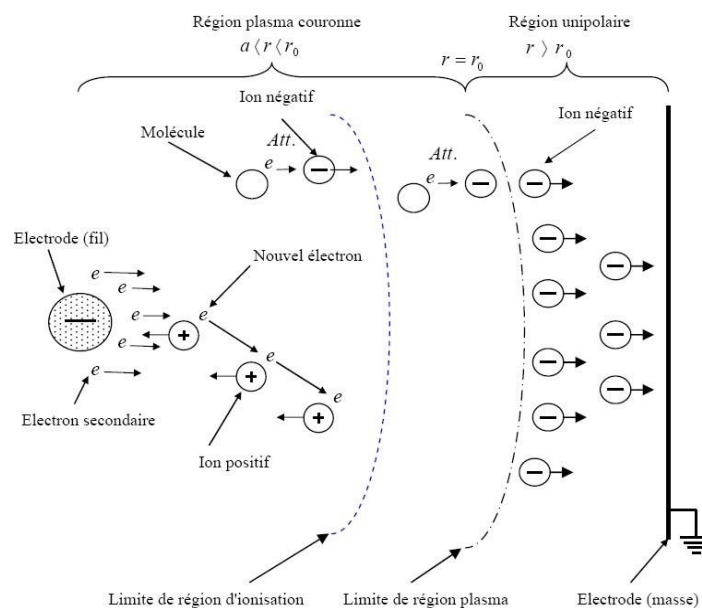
Région plasma couronne
$a \langle r \langle r_0$

$r = r_0$

Région unipolaire
$r \rangle r_0$

Ion négatif

Molécule

Att.

$e$

Att.

$e$

Ion négatif

Electrode (fil)

$e$
$e$
$e$
$e$
$e$

Nouvel électron

$e$

$e$

$e$

Electron secondaire

Ion positif

Limite de région d'ionisation

Limite de région plasma

Electrode (masse)